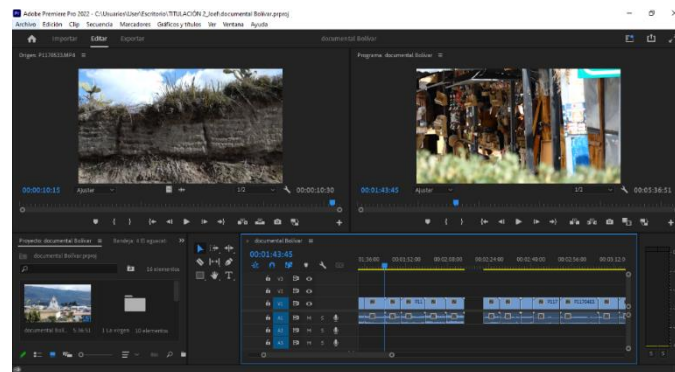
Adobe Premiere Pro 2022 - C:\Usuarios\User\Escritorio\TITULACIÓN 2_Joel\documental Bolivar.prproj
Archivo Edición Clip Secuencia Marcadores Gráficos y títulos Ver Ventana Ayuda

Importar Editar Exportar
documental Bolivar

Origen: P1170623.MP4
00:00:10:15 Ajustar 1/2 00:00:10:30

Programa: documental Bolivar
00:01:43:45 Ajustar 1/2 00:03:36:51

Proyecto: documental Bolivar Bandeja: 4 El aguacat
documental Bolivar.prproj
16 elementos
documental Bol... 3:36:51 1 La virgen 10 elementos

documental Bolivar
00:01:43:45
01:36:00 00:01:52:00 00:02:08:00 00:02:24:00 00:02:40:00 00:02:56:00 00:03:12:0
V3
V2
V1
A1
A2
A3
P117
P117
P1170403